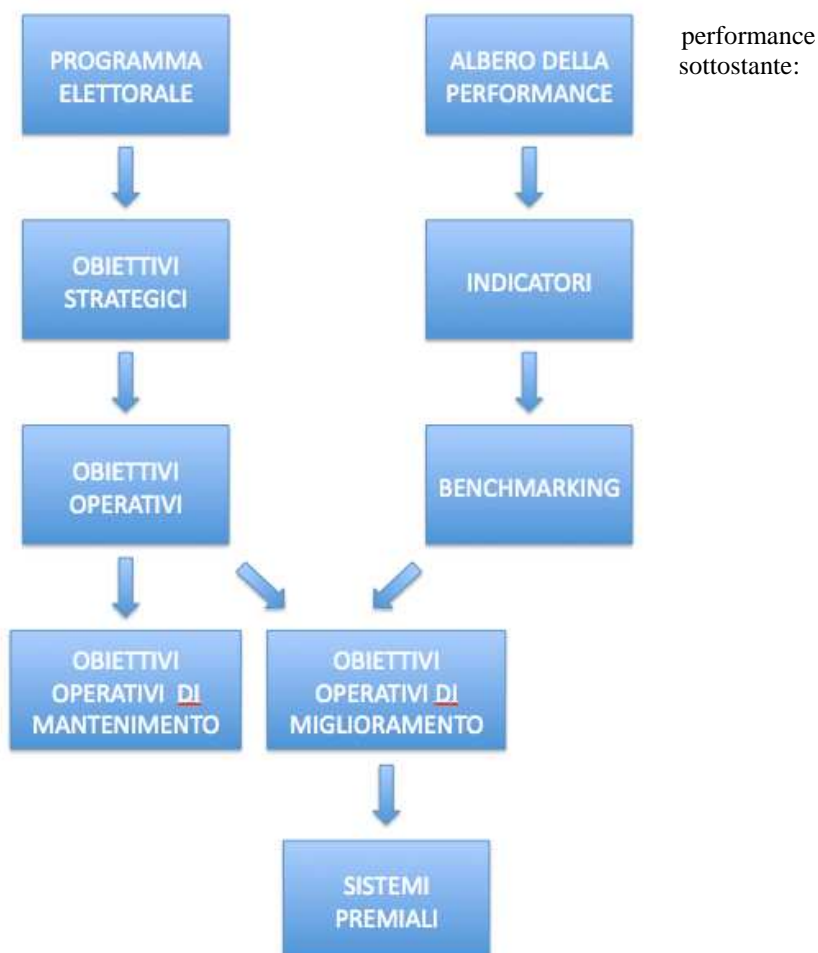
PROGRAMMA ELETTORALE

ALBERO DELLA PERFORMANCE

performance sottostante:

OBIETTIVI STRATEGICI

INDICATORI

OBIETTIVI OPERATIVI

BENCHMARKING

OBIETTIVI OPERATIVI DI MANTENIMENTO

OBIETTIVI OPERATIVI DI MIGLIORAMENTO

SISTEMI PREMIALI